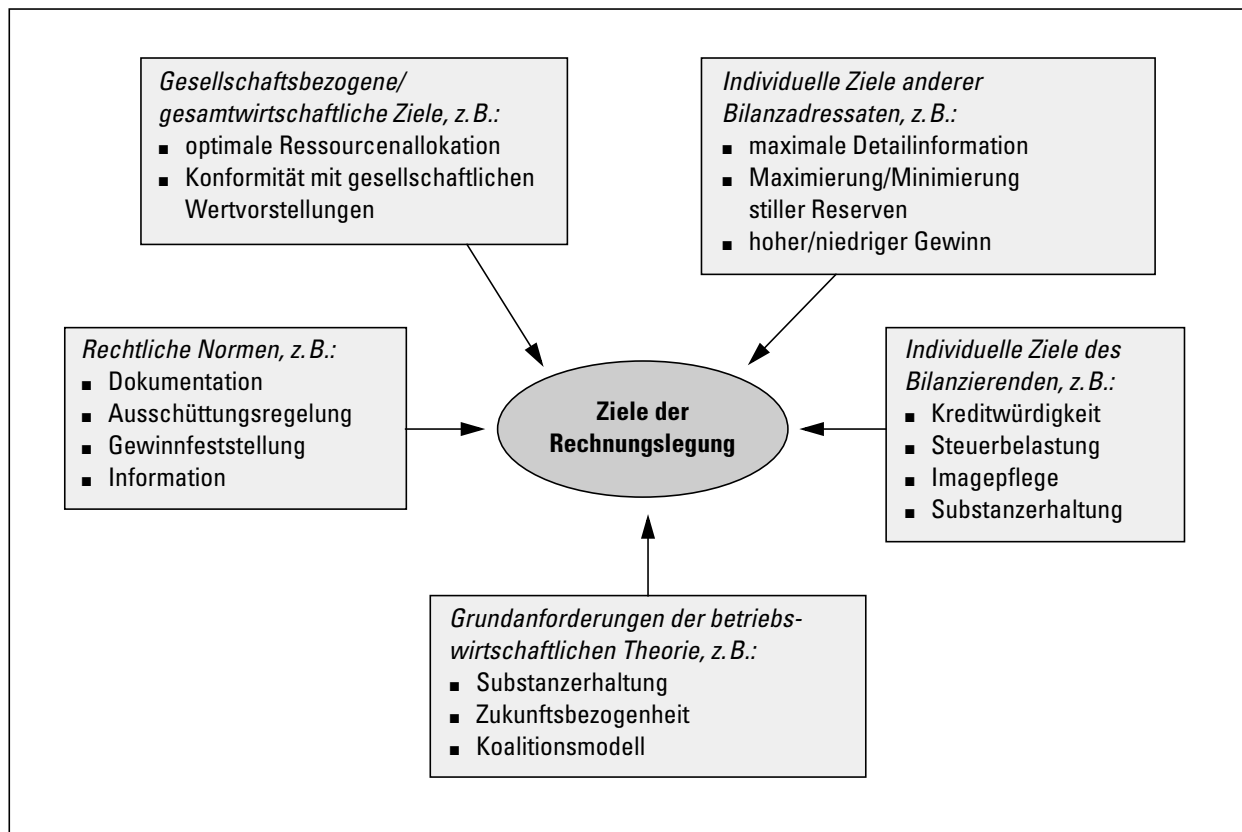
Gesellschaftsbezogene/ gesamtwirtschaftliche Ziele, z. B.:
- optimale Ressourcenallokation
- Konformität mit gesellschaftlichen Wertvorstellungen

Individuelle Ziele anderer Bilanzadressaten, z. B.:
- maximale Detailinformation
- Maximierung/Minimierung stiller Reserven
- hoher/niedriger Gewinn

Rechtliche Normen, z. B.:
- Dokumentation
- Ausschüttungsregelung
- Gewinnfeststellung
- Information

Ziele der Rechnungslegung

Individuelle Ziele des Bilanzierenden, z. B.:
- Kreditwürdigkeit
- Steuerbelastung
- Imagepflege
- Substanzerhaltung

Grundanforderungen der betriebswirtschaftlichen Theorie, z. B.:
- Substanzerhaltung
- Zukunftsbezogenheit
- Koalitionsmodell